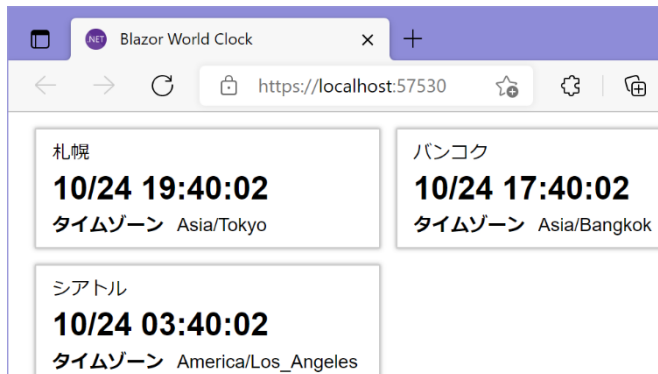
.NET Blazor World Clock ×  +

https://localhost:57530

札幌
10/24 19:40:02
タイムゾーン Asia/Tokyo

バンコク
10/24 17:40:02
タイムゾーン Asia/Bangkok

シアトル
10/24 03:40:02
タイムゾーン America/Los_Angeles